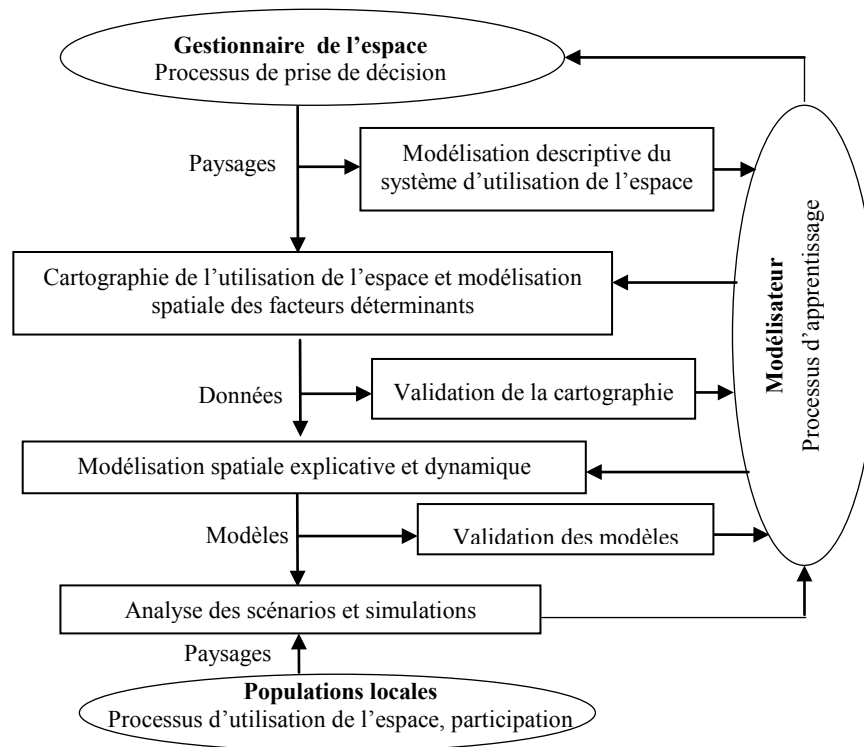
**Gestionnaire de l'espace**
Processus de prise de décision

Paysages

Modélisation descriptive du système d'utilisation de l'espace

**Modélisateur**
Processus d'apprentissage

Cartographie de l'utilisation de l'espace et modélisation spatiale des facteurs déterminants

Données

Validation de la cartographie

Modélisation spatiale explicative et dynamique

Modèles

Validation des modèles

Analyse des scénarios et simulations

Paysages

**Populations locales**
Processus d'utilisation de l'espace, participation